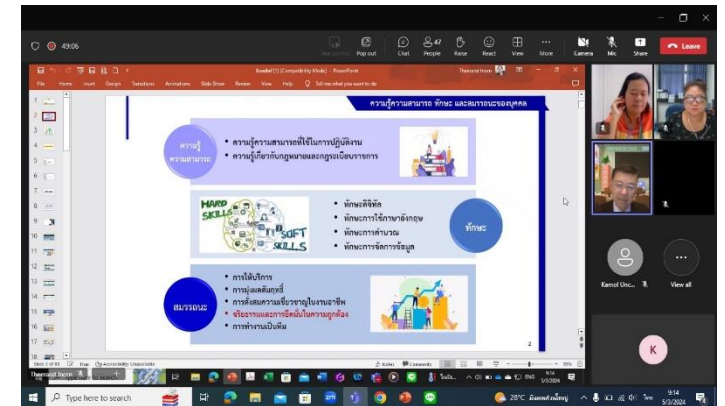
49:06

Pop out  Chat  People  Raise  React  View  More  Camera  Mic  Share  Leave

ความรู้ความสามารถ ทักษะ และสมรรถนะของบุคคล

ความรู้ความสามารถ

• ความรู้ความสามารถที่ใช้ในการปฏิบัติงาน
• ความรู้เกี่ยวกับกฎหมายและกฎระเบียบราชการ

HARD SKILLS

SOFT SKILLS

• ทักษะดิจิทัล
• ทักษะการใช้ภาษาอังกฤษ
• ทักษะการคำนวณ
• ทักษะการจัดการข้อมูล

ทักษะ

สมรรถนะ

• การให้บริการ
• การมุ่งผลสัมฤทธิ์
• การสั่งสมความเชี่ยวชาญในงานอาชีพ
• จริยธรรมและการยึดมั่นในความถูกต้อง
• การทำงานเป็นทีม

2

Kamol Unc...

View all

K

Type here to search

28°C

9:14
5/3/2024